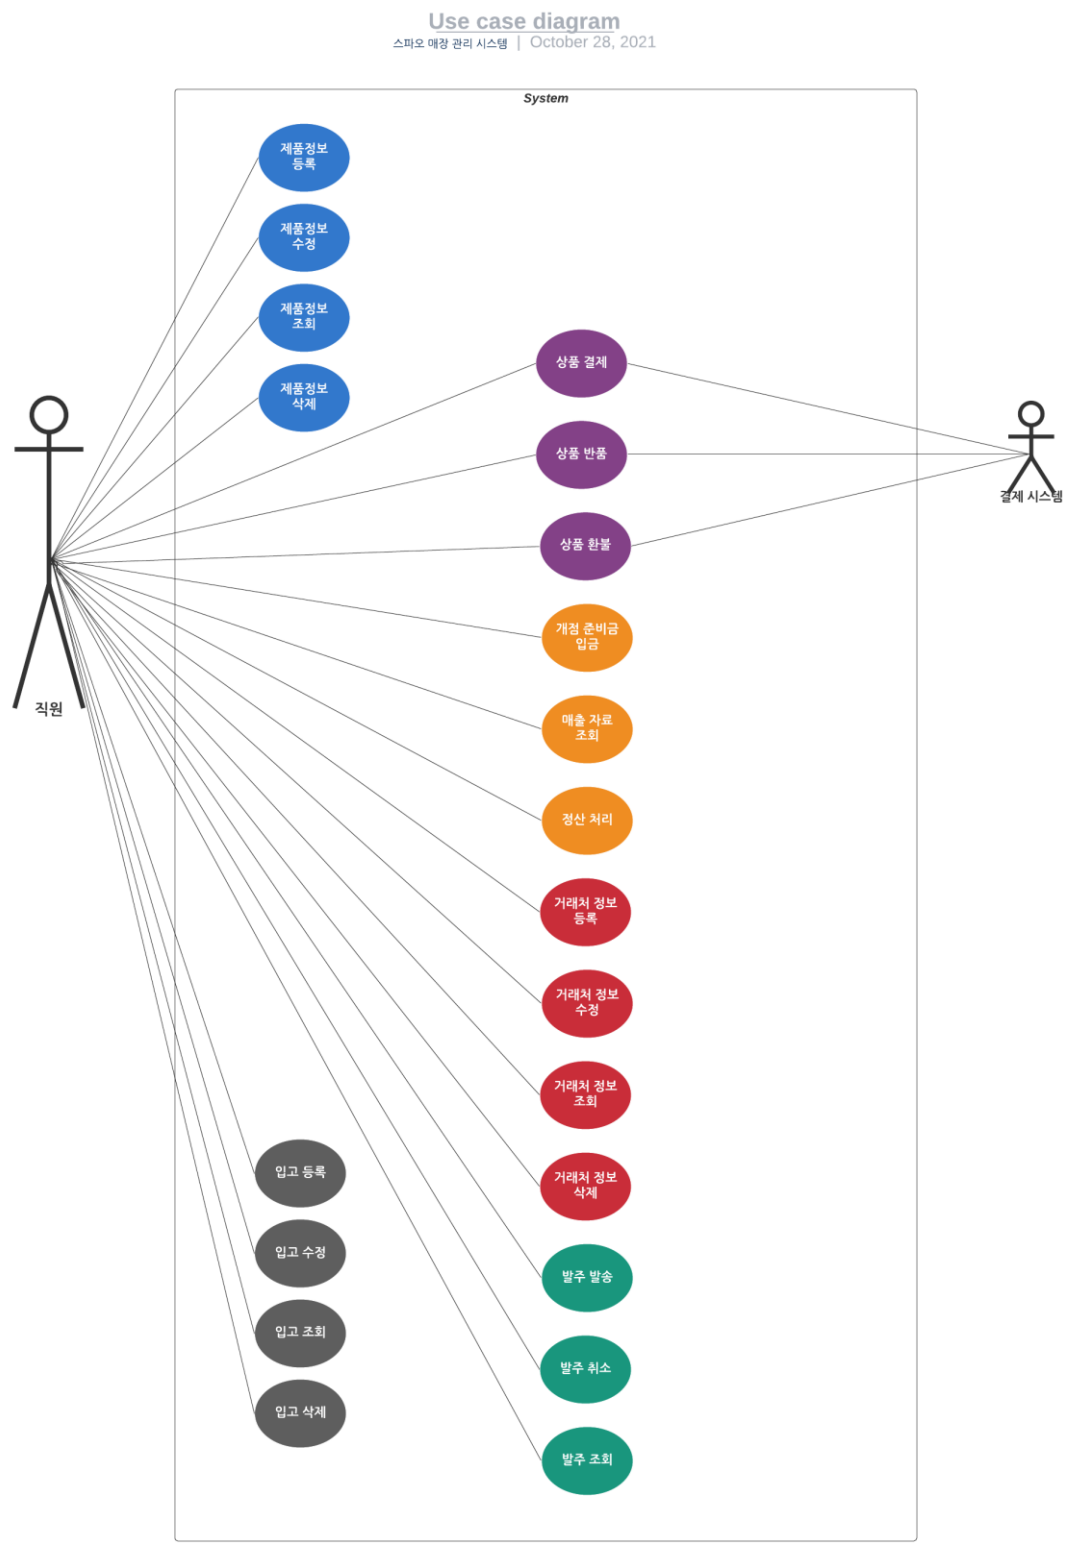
Use case diagram
스파오 매장 관리 시스템 | October 28, 2021

System

제품정보 등록

제품정보 수정

제품정보 조회

제품정보 삭제

상품 결제

상품 반품

상품 환불

개점 준비금 입금

매출 자료 조회

정산 처리

거래처 정보 등록

거래처 정보 수정

거래처 정보 조회

거래처 정보 삭제

입고 등록

입고 수정

입고 조회

입고 삭제

발주 발송

발주 취소

발주 조회

직원

결제 시스템